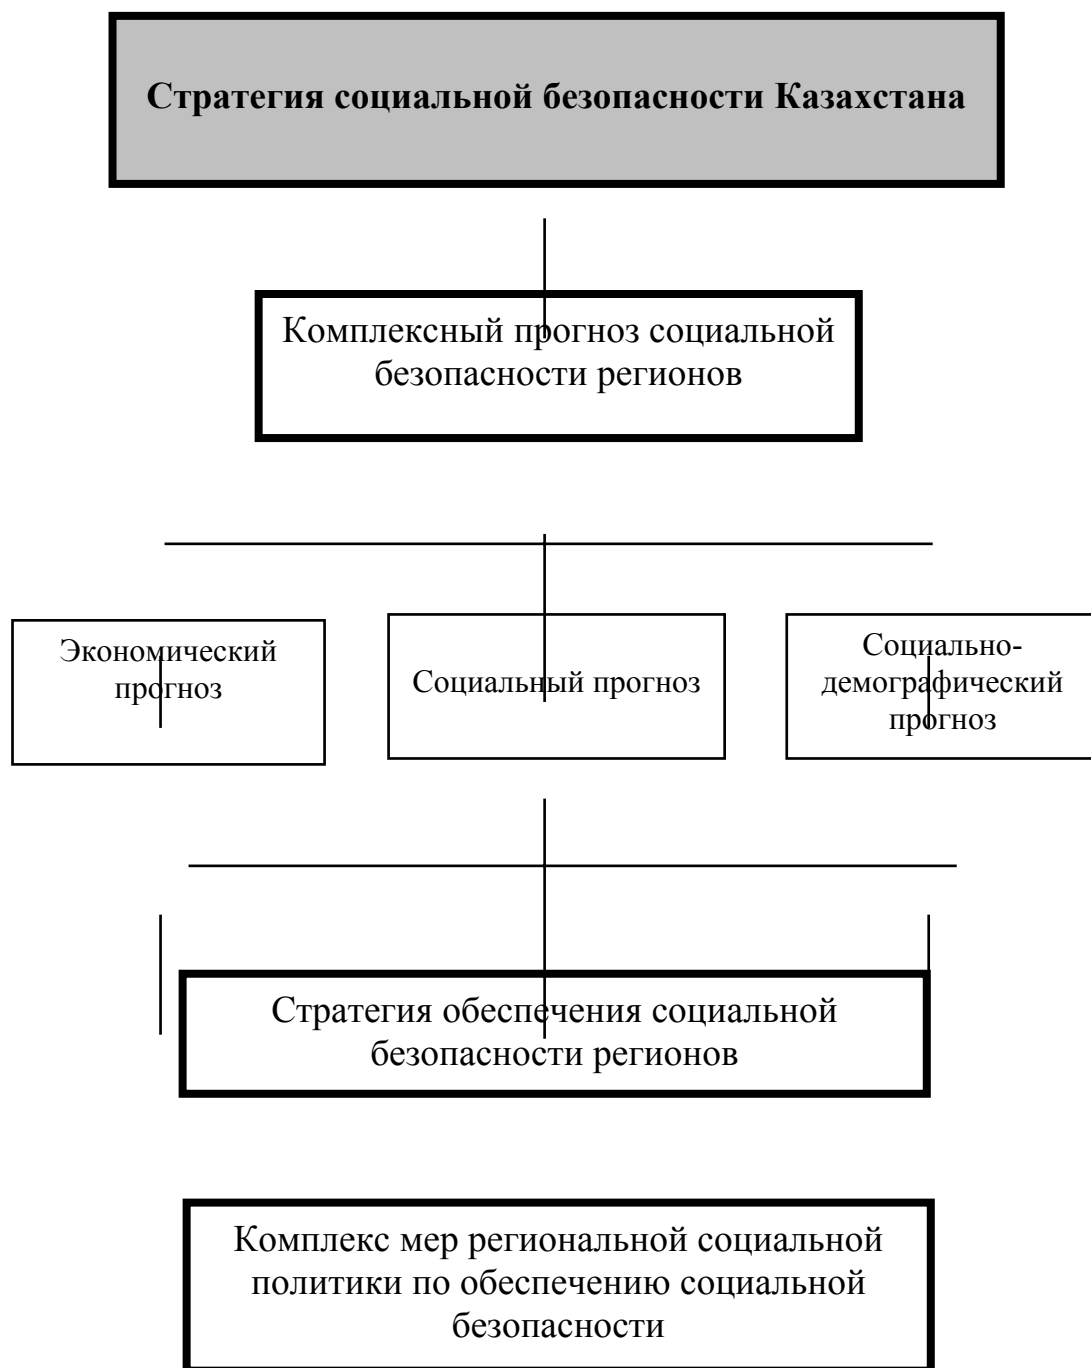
Стратегия социальной безопасности Казахстана

Комплексный прогноз социальной безопасности регионов

Экономический прогноз

Социальный прогноз

Социально-демографический прогноз

Стратегия обеспечения социальной безопасности регионов

Комплекс мер региональной социальной политики по обеспечению социальной безопасности